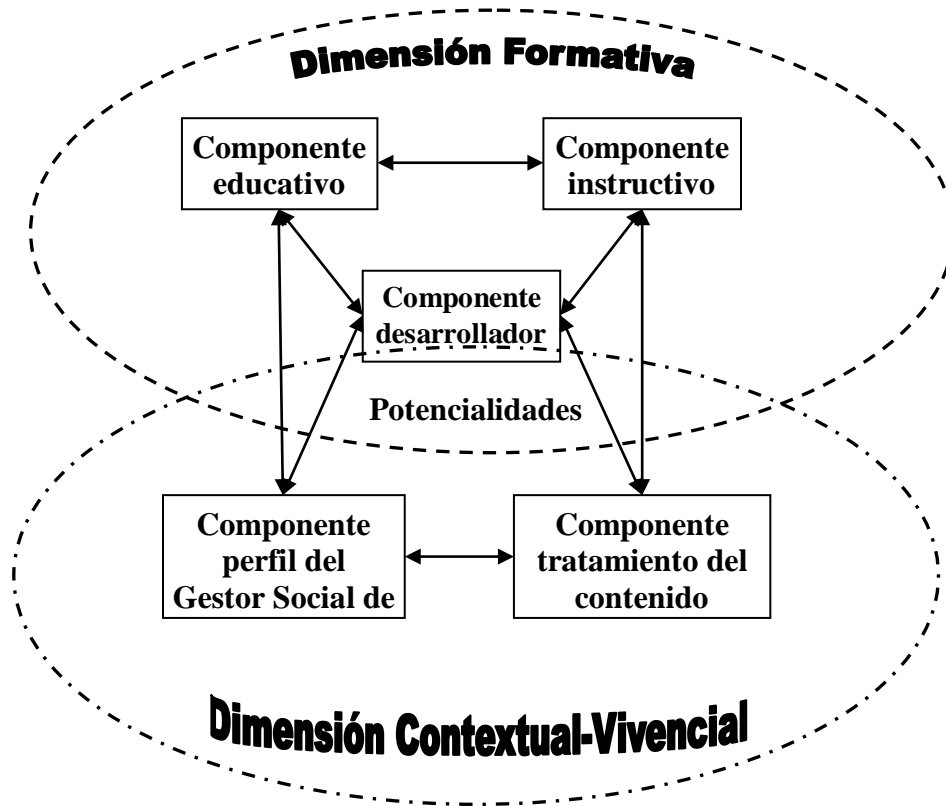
Dimensión Formativa

Componente educativo

Componente instructivo

Componente desarrollador

Potencialidades

Componente perfil del Gestor Social de

Componente tratamiento del contenido

Dimensión Contextual-Vivencial